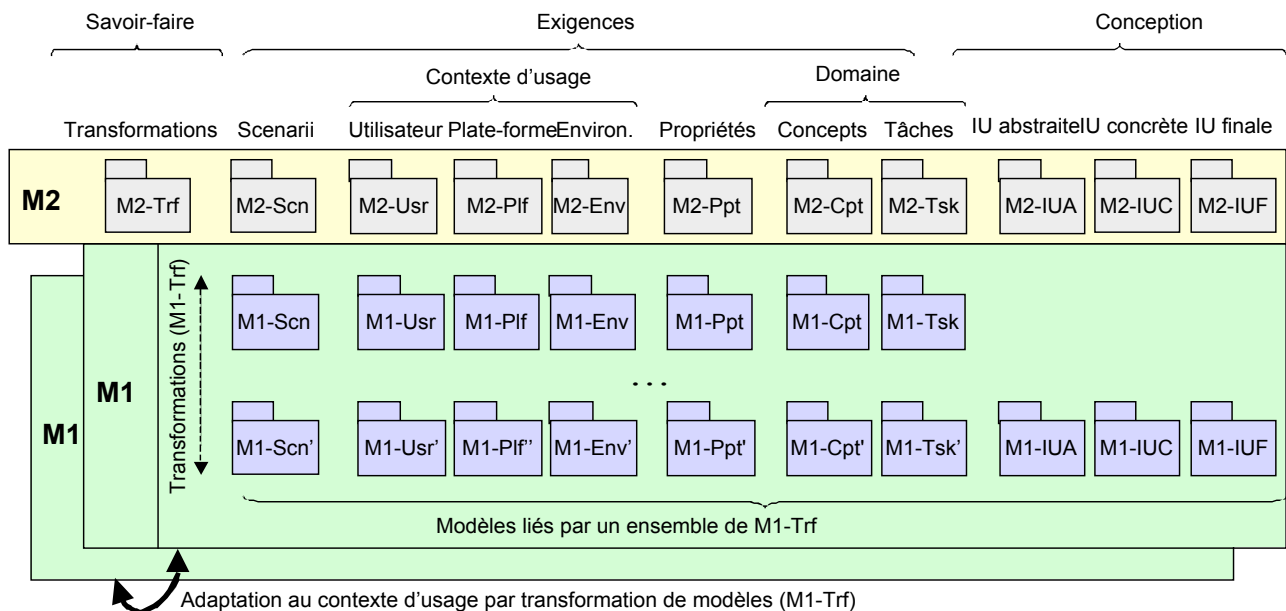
Savoir-faire

Exigences

Conception

Contexte d'usage

Domaine

Transformations Scenarii Utilisateur Plate-formeEnviron. Propriétés Concepts Tâches IU abstraiteIU concrète IU finale

M2

M2-Trf M2-Scn M2-Usr M2-Plf M2-Env M2-Ppt M2-Cpt M2-Tsk M2-IUA M2-IUC M2-IUF

M1

M1

Transformations (M1-Trf)

M1-Scn M1-Usr M1-Plf M1-Env M1-Ppt M1-Cpt M1-Tsk

...

M1-Scn' M1-Usr' M1-Plf'' M1-Env' M1-Ppt' M1-Cpt' M1-Tsk' M1-IUA M1-IUC M1-IUF

Modèles liés par un ensemble de M1-Trf

Adaptation au contexte d'usage par transformation de modèles (M1-Trf)